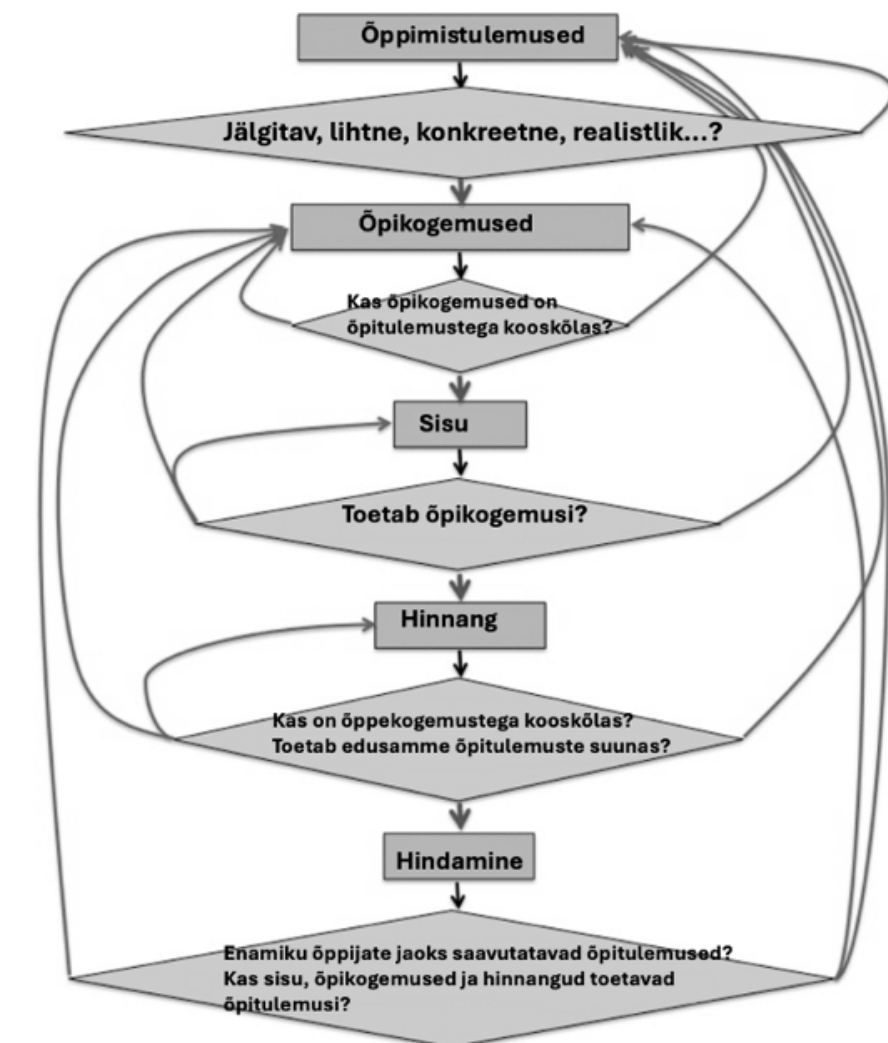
Õppimistulemused

Jälgitav, lihtne, konkreetne, realistlik...?

Õpikogemused

Kas õpikogemused on õpitulemustega kooskõlas?

Sisu

Toetab õpikogemusi?

Hinnang

Kas on õppekogemustega kooskõlas? Toetab edusamme õpitulemuste suunas?

Hindamine

Enamiku õppijate jaoks saavutatavad õpitulemused? Kas sisu, õpikogemused ja hinnangud toetavad õpitulemusi?